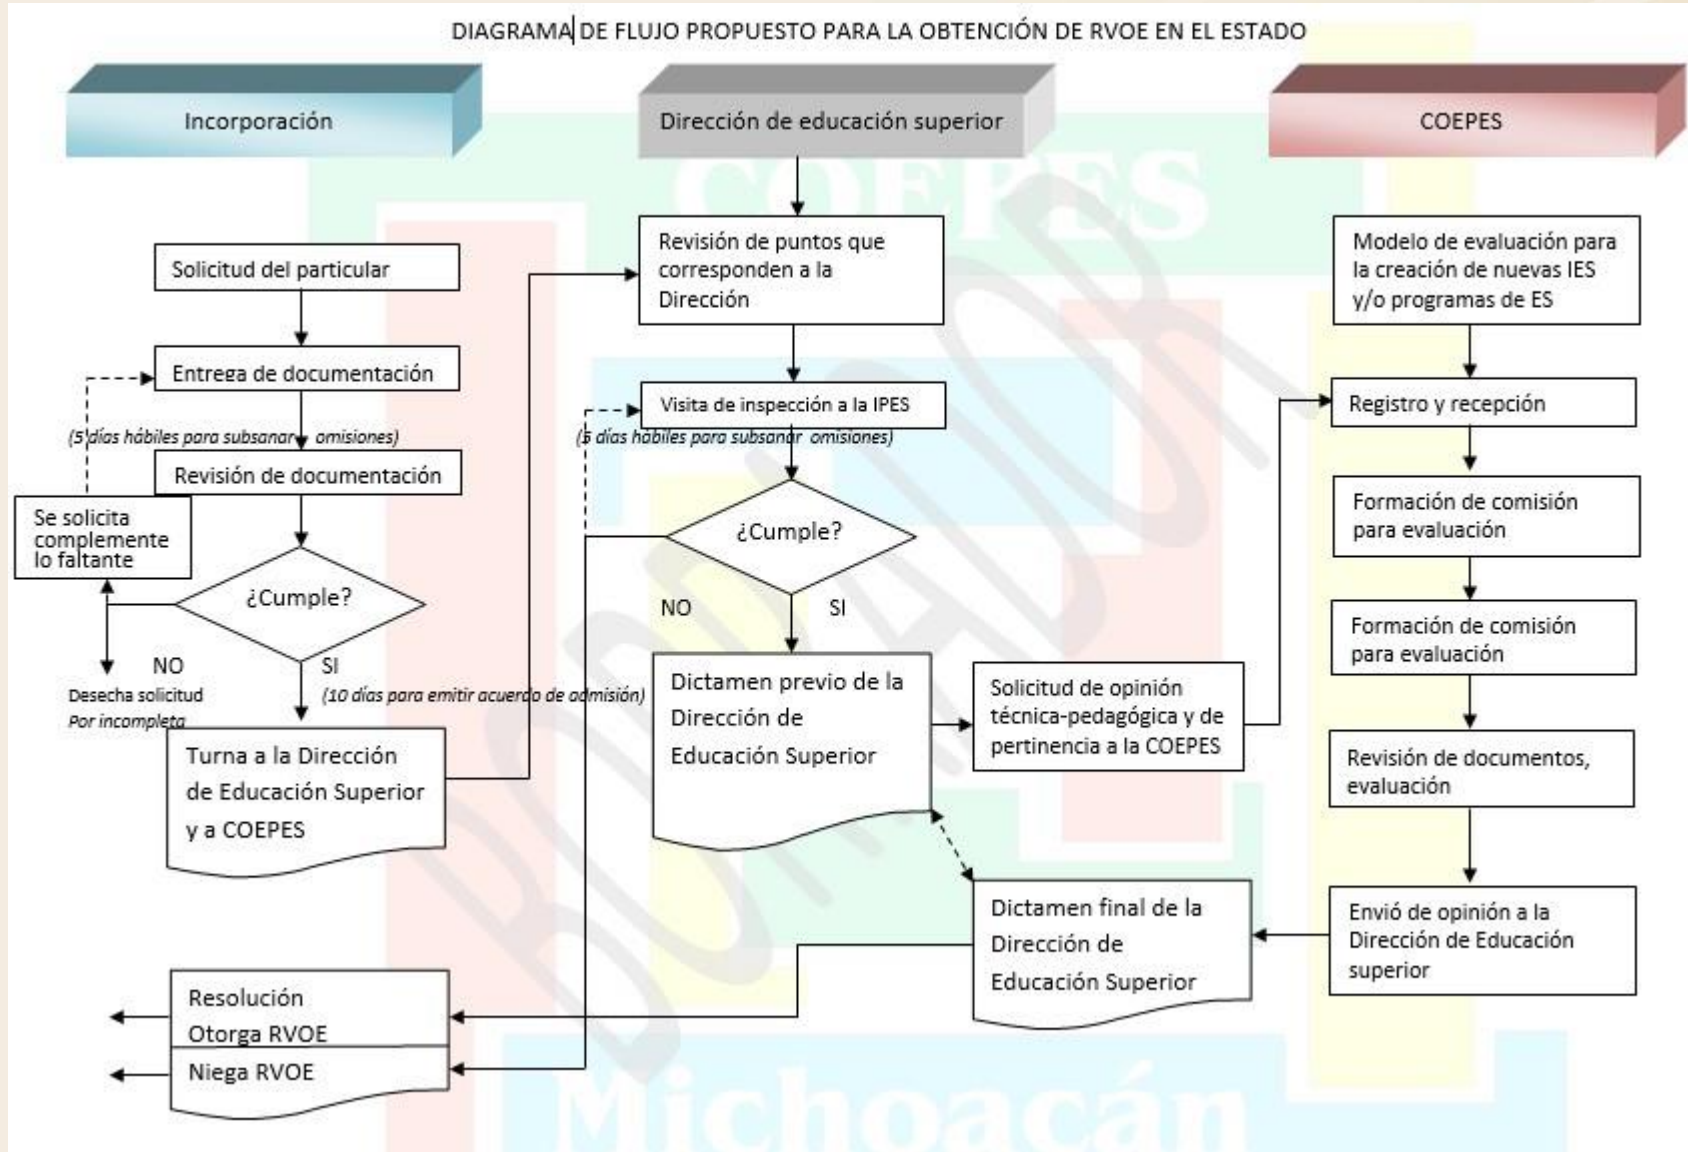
DIAGRAMA DE FLUJO PROPUESTO PARA LA OBTENCIÓN DE RVOE EN EL ESTADO

Incorporación

Dirección de educación superior

COEPES

Solicitud del particular

Entrega de documentación

(5 días hábiles para subsanar omisiones)

Revisión de documentación

Se solicita complemente lo faltante

¿Cumple?

NO

SI

Desecha solicitud Por incompleta

(10 días para emitir acuerdo de admisión)

Turna a la Dirección de Educación Superior y a COEPES

Revisión de puntos que corresponden a la Dirección

Visita de inspección a la IPES

(5 días hábiles para subsanar omisiones)

¿Cumple?

NO

SI

Dictamen previo de la Dirección de Educación Superior

Solicitud de opinión técnica-pedagógica y de pertinencia a la COEPES

Modelo de evaluación para la creación de nuevas IES y/o programas de ES

Registro y recepción

Formación de comisión para evaluación

Formación de comisión para evaluación

Revisión de documentos, evaluación

Envió de opinión a la Dirección de Educación superior

Dictamen final de la Dirección de Educación Superior

Resolución
Otorga RVOE
Niega RVOE

COEPES

Michoacán